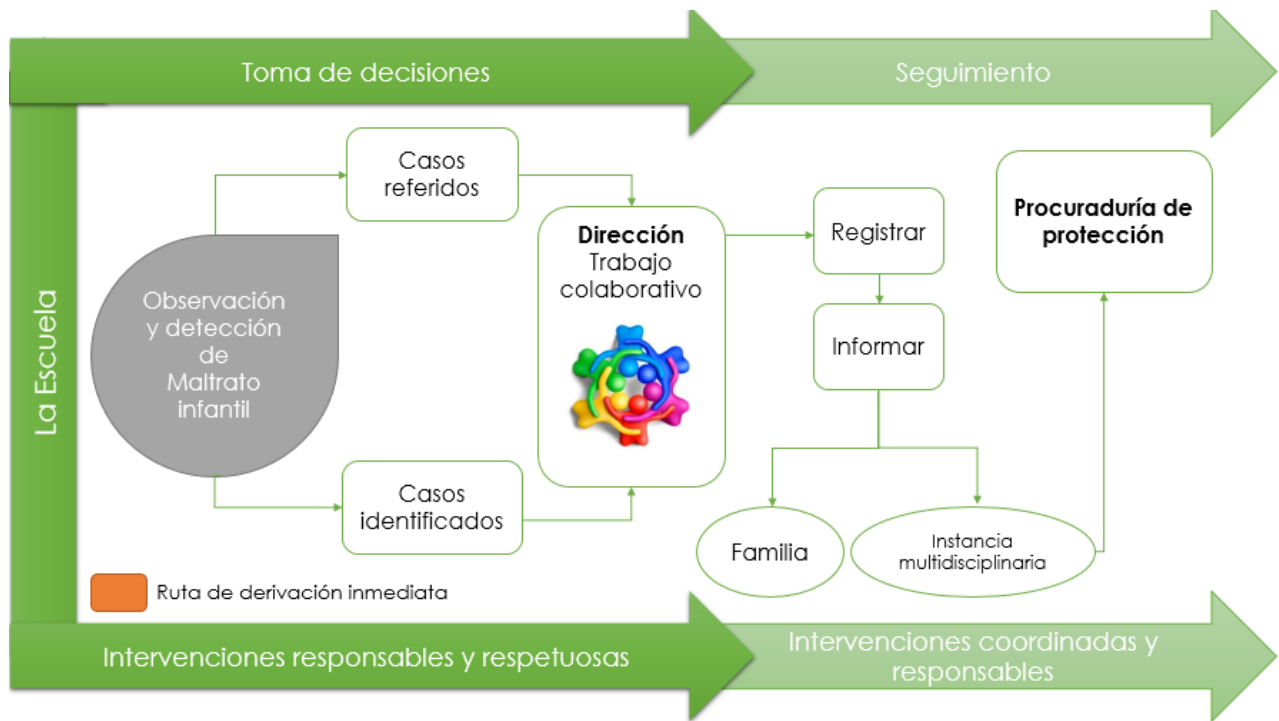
Toma de decisiones

Seguimiento

La Escuela

Casos referidos

Observación y detección de Maltrato infantil

Casos identificados

**Dirección** Trabajo colaborativo

Registrar

Informar

**Procuraduría de protección**

Familia

Instancia multidisciplinaria

Ruta de derivación inmediata

Intervenciones responsables y respetuosas

Intervenciones coordinadas y responsables